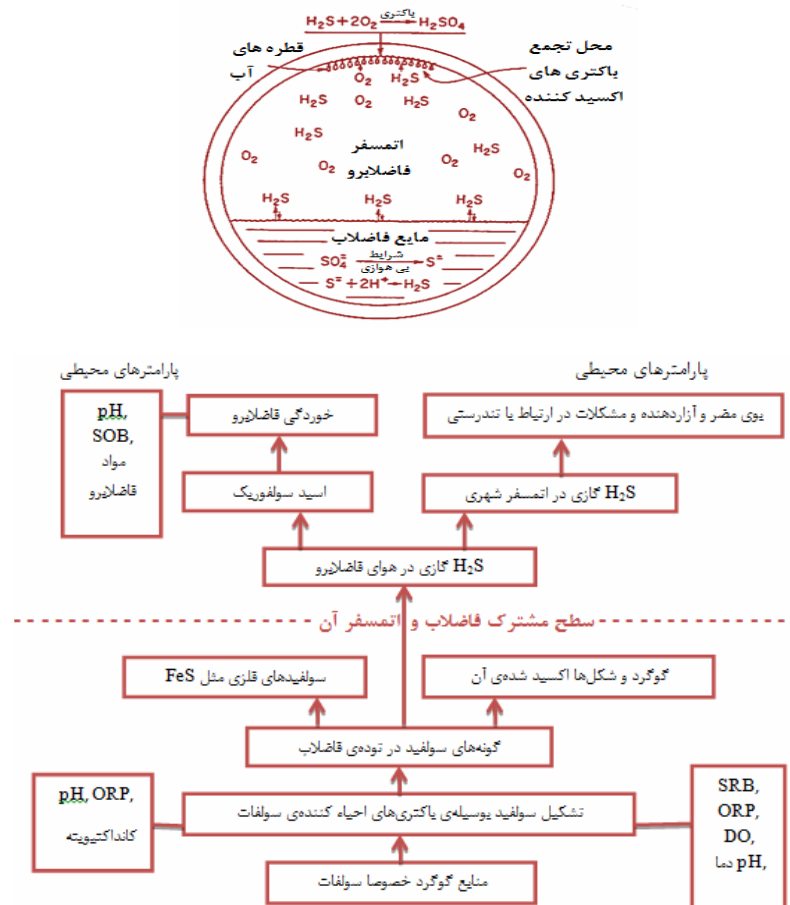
$H_2S + 2O_2 \xrightarrow{\text{باکتری}} H_2SO_4$

قطره های آب

محل تجمع باکتری های اکسید کننده

$O_2$ $H_2S$

$H_2S$ $O_2$ $H_2S$ $O_2$

$H_2S$ اتمسفر فاضلابرو $O_2$

$O_2$ $O_2$ $H_2S$ $O_2$

$H_2S$ $H_2S$ $H_2S$

مایع فاضلاب

$SO_4^{=} \xrightarrow[\text{بی هوازی}]{\text{شرایط}} S^{=}$

$S^{=} + 2H^{+} \rightarrow H_2S$

پارامترهای محیطی

pH, SOB, مواد قاضلابرو

خوردگی قاضلابرو

اسید سولفوریک

پارامترهای محیطی

بوی مضر و آزاردهنده و مشکلات در ارتباط با تندرستی

$H_2S$ گازی در اتمسفر شهری

$H_2S$ گازی در هوای قاضلابرو

سطح مشترک فاضلاب و اتمسفر آن

سولفیدهای قلزی مثل FeS

گوگرد و شکل‌ها اکسید شده‌ی آن

گونه‌های سولفید در توده‌ی قاضلاب

pH, ORP, کانداکتیویته

تشکیل سولفید یوسیله‌ی باکتری‌های احیاء کننده‌ی سولفات

SRB, ORP, DO, pH, دما

منابع گوگرد خصوصا سولفات